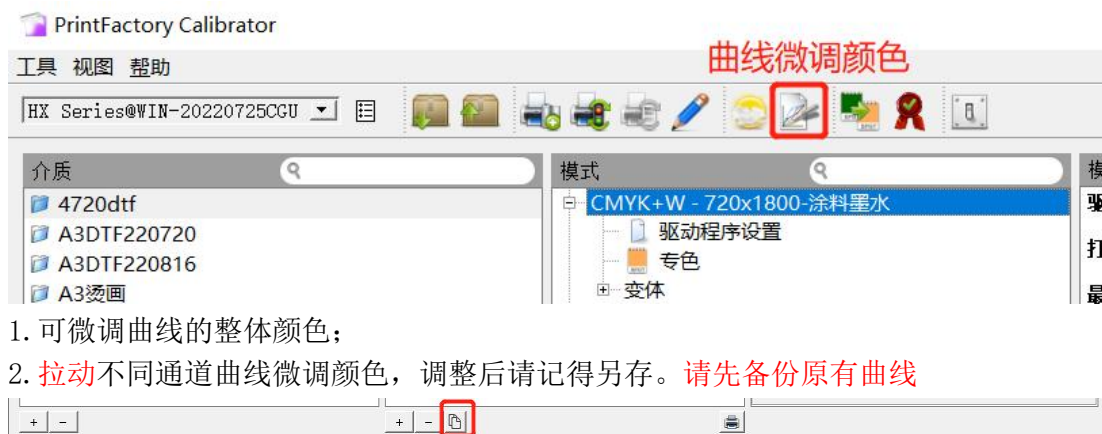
PrintFactory Calibrator

工具 视图 帮助

曲线微调颜色

HX Series@WIN-20220725CGU

介质

4720dtf
A3DTF220720
A3DTF220816
A3烫画

模式

CMYK+W - 720x1800-涂料墨水
驱动程序设置
专色
变体

模

驱
打
最

1. 可微调曲线的整体颜色；

2. 拉动不同通道曲线微调颜色，调整后请记得另存。请先备份原有曲线

+ -
+ -